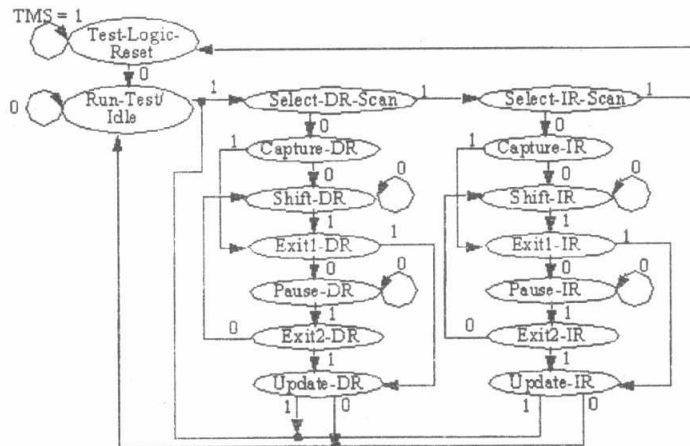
TMS = 1
Test-Logic-Reset
0
0
Run-Test/Idle
1
Select-DR-Scan
1
Select-IR-Scan
1
0
0
1
Capture-DR
1
Capture-IR
0
0
0
0
Shift-DR
Shift-IR
1
1
Exit1-DR
1
Exit1-IR
1
0
0
0
0
Pause-DR
Pause-IR
1
1
0
Exit2-DR
0
Exit2-IR
1
1
Update-DR
Update-IR
1
0
1
0